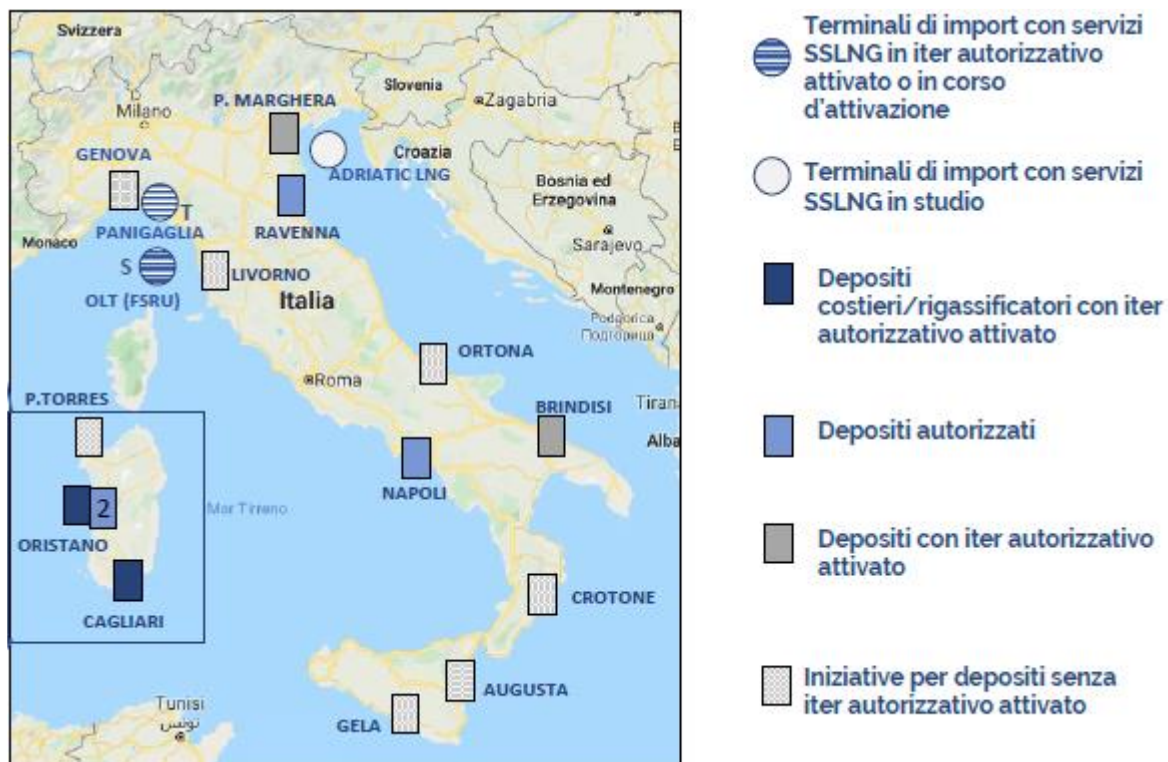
Svizzera
Milano
P. MARGHERA
Slovenia
Zagabria
GENOVA
Croazia
ADRIATIC LNG
Bosnia ed Erzegovina
PANIGAGLIA
T
RAVENNA
Monaco
Sarajevo
S
OLT (FSRU)
LIVORNO
Italia
Montenegro
Podgorica
Подгорица
ORTONA
Roma
P.TORRES
BRINDISI
Tirana
Alba
NAPOLI
2
Mar Tirreno
ORISTANO
CROTONE
CAGLIARI
Tunisi
تونس
AUGUSTA
GELA

Terminali di import con servizi SSLNG in iter autorizzativo attivato o in corso d'attivazione

Terminali di import con servizi SSLNG in studio

Depositi costieri/rigassificatori con iter autorizzativo attivato

Depositi autorizzati

Depositi con iter autorizzativo attivato

Iniziative per depositi senza iter autorizzativo attivato